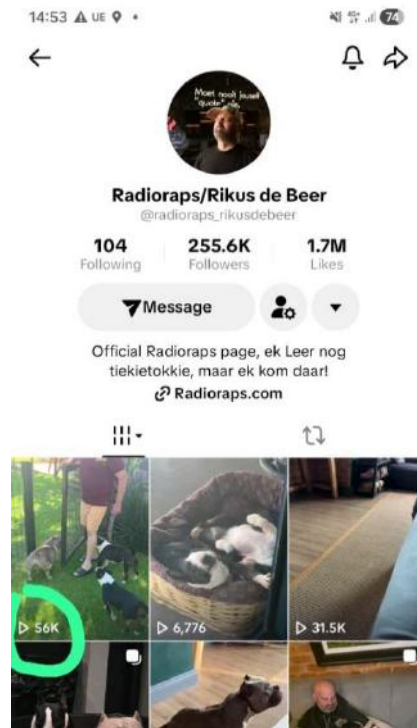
14:53 UE

74

Moet nooit jouself quote nie

Radioraps/Rikus de Beer

@radioraps_rikusdebeer

104
Following

255.6K
Followers

1.7M
Likes

Message

Official Radioraps page, ek Leer nog tiekietokkie, maar ek kom daar!

Radioraps.com

▷ 56K

▷ 6,776

▷ 31.5K